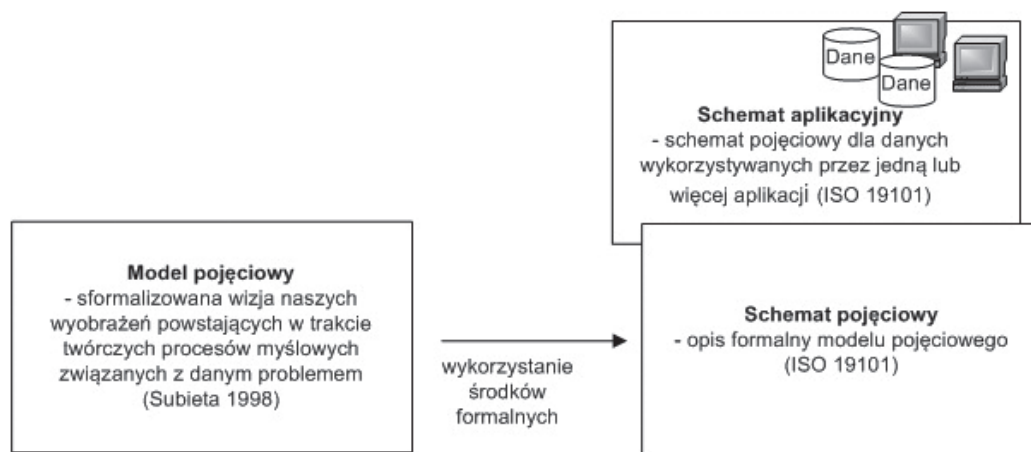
Dane

Dane

**Schemat aplikacyjny**
- schemat pojęciowy dla danych wykorzystywanych przez jedną lub więcej aplikacji (ISO 19101)

**Model pojęciowy**
- sformalizowana wizja naszych wyobrażeń powstających w trakcie twórczych procesów myślowych związanych z danym problemem (Subieta 1998)

wykorzystanie środków formalnych

**Schemat pojęciowy**
- opis formalny modelu pojęciowego (ISO 19101)